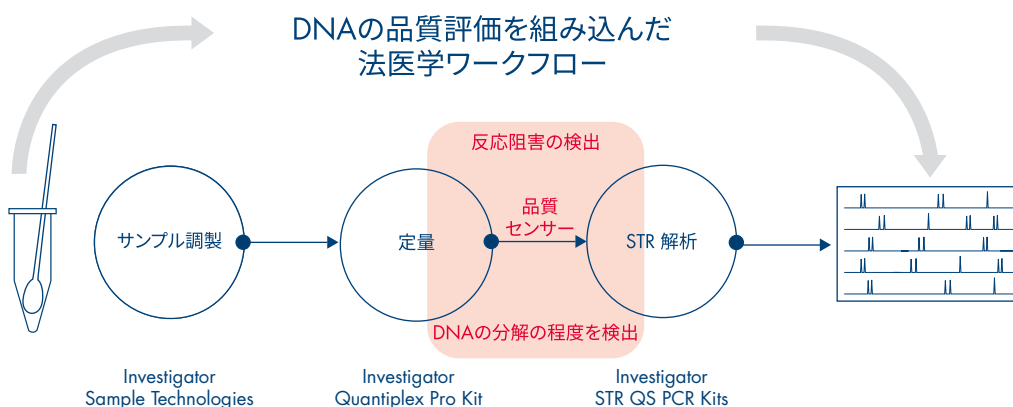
DNAの品質評価を組み込んだ
法医学ワークフロー

反応阻害の検出

サンプル調製

定量

品質
センサー

STR 解析

DNAの分解の程度を検出

Investigator
Sample Technologies

Investigator
Quantiplex Pro Kit

Investigator
STR QS PCR Kits